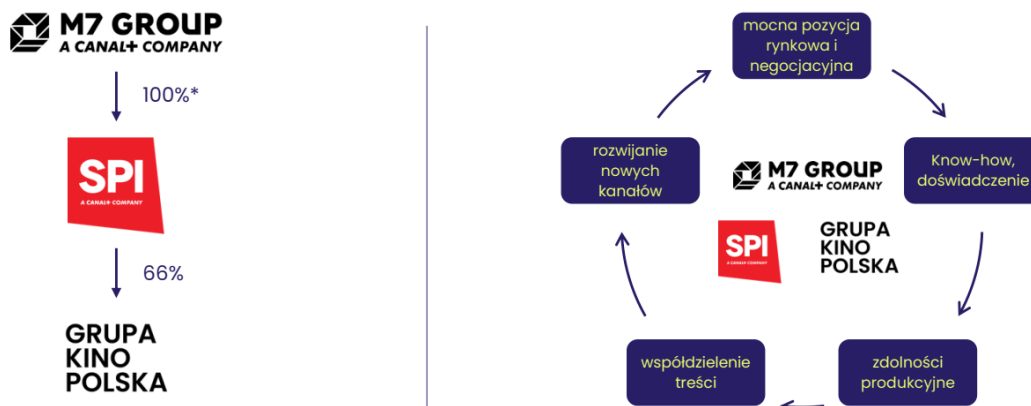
M7 GROUP
A CANAL+ COMPANY

100%*

SPI
A CANAL+ COMPANY

66%

GRUPA
KINO
POLSKA

mocna pozycja rynkowa i negocjacyjna

Know-how, doświadczenie

zdolności produkcyjne

współdzielenie treści

rozwijanie nowych kanałów

M7 GROUP
A CANAL+ COMPANY

SPI
A CANAL+ COMPANY

GRUPA
KINO
POLSKA